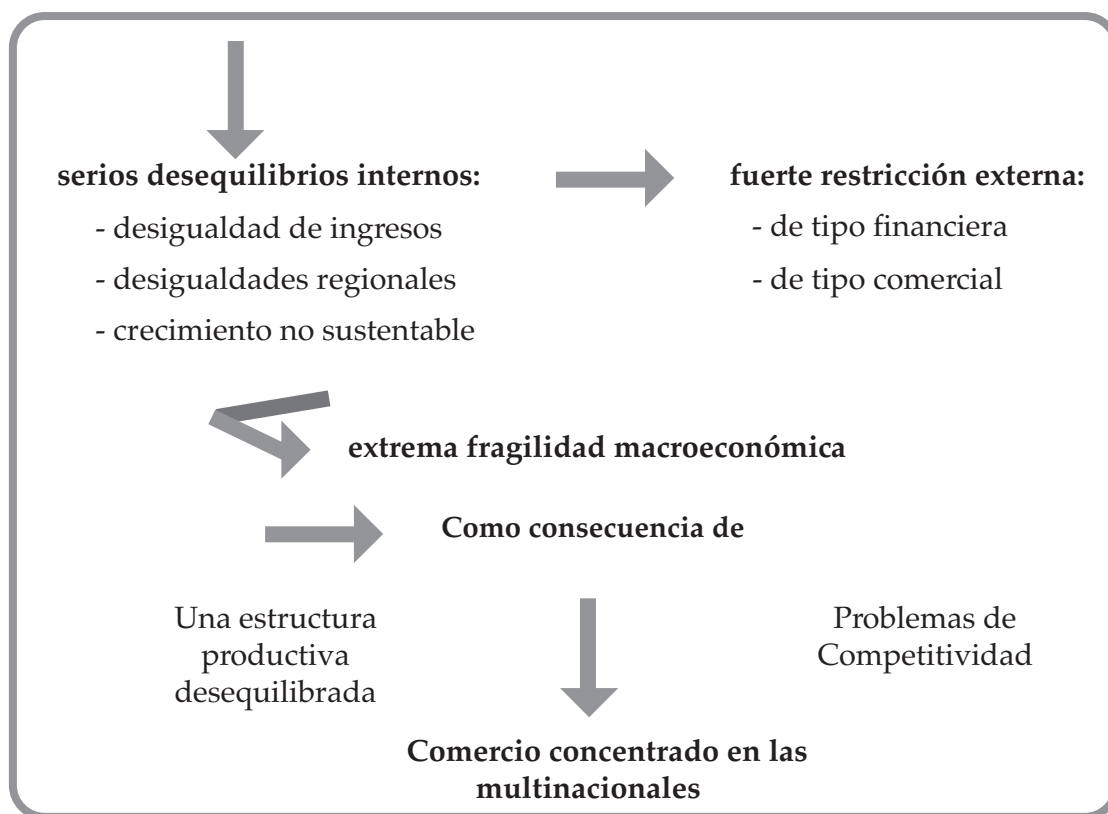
serios desequilibrios internos:

- desigualdad de ingresos
- desigualdades regionales
- crecimiento no sustentable

fuerte restricción externa:

- de tipo financiera
- de tipo comercial

extrema fragilidad macroeconómica

Como consecuencia de

Una estructura productiva desequilibrada

Problemas de Competitividad

Comercio concentrado en las multinacionales